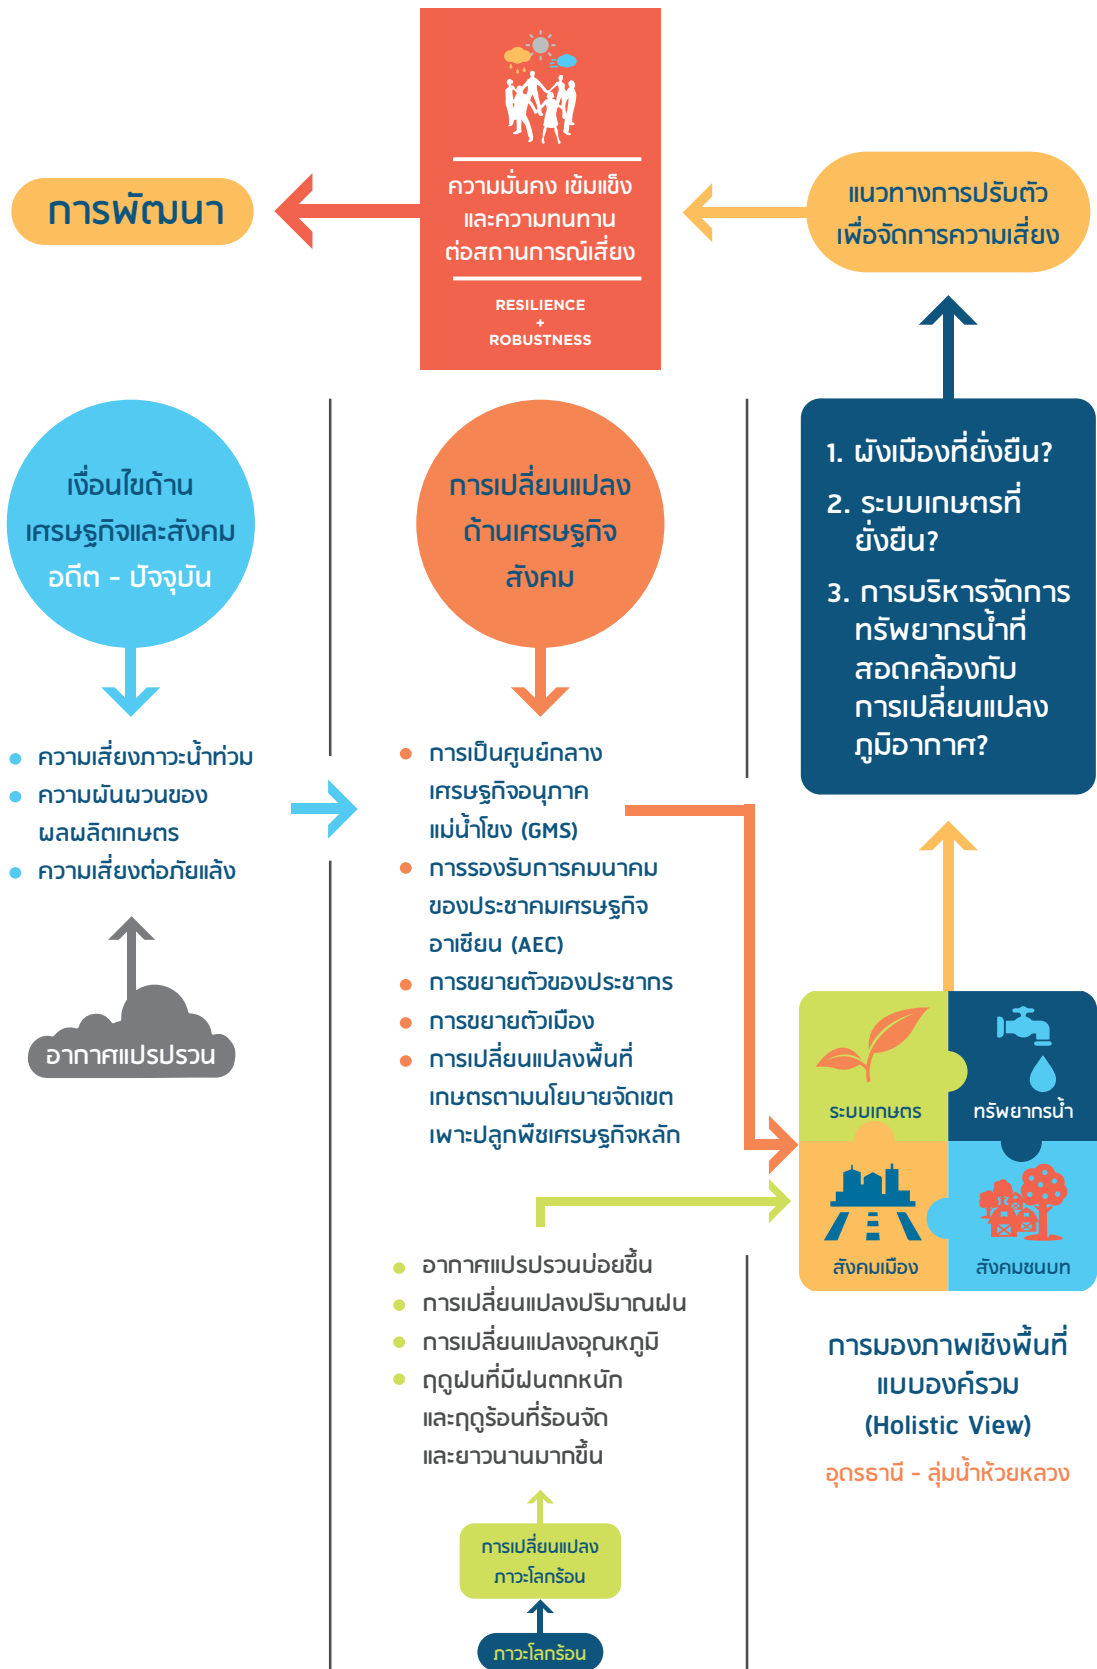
การพัฒนา

ความมั่นคง เข้มแข็ง และความทนทานต่อสถานการณ์เสี่ยง

RESILIENCE
+
ROBUSTNESS

แนวทางการปรับตัวเพื่อจัดการความเสี่ยง

เงื่อนไขด้านเศรษฐกิจและสังคม อดีต - ปัจจุบัน

- ความเสี่ยงภาวะน้ำท่วม
- ความผันผวนของผลผลิตเกษตร
- ความเสี่ยงต่อภัยแล้ง

อากาศแปรปรวน

การเปลี่ยนแปลงด้านเศรษฐกิจสังคม

- การเป็นศูนย์กลางเศรษฐกิจอนุภาคแม่น้ำโขง (GMS)
- การรองรับการคมนาคมของประชาคมเศรษฐกิจอาเซียน (AEC)
- การขยายตัวของประชากร
- การขยายตัวเมือง
- การเปลี่ยนแปลงพื้นที่เกษตรตามนโยบายจัดเขตเพาะปลูกพืชเศรษฐกิจหลัก

1. ผังเมืองที่ยั่งยืน?
2. ระบบเกษตรที่ยั่งยืน?
3. การบริหารจัดการทรัพยากรน้ำที่สอดคล้องกับการเปลี่ยนแปลงภูมิอากาศ?

ระบบเกษตร
ทรัพยากรน้ำ
สังคมเมือง
สังคมชนบท

- อากาศแปรปรวนบ่อยขึ้น
- การเปลี่ยนแปลงปริมาณฝน
- การเปลี่ยนแปลงอุณหภูมิ
- ฤดูฝนที่มีฝนตกหนักและฤดูร้อนที่ร้อนจัดและยาวนานมากขึ้น

การมองภาพเชิงพื้นที่แบบองค์รวม
(Holistic View)
อุดรธานี - ลุ่มน้ำห้วยหลวง

การเปลี่ยนแปลงภาวะโลกร้อน

ภาวะโลกร้อน